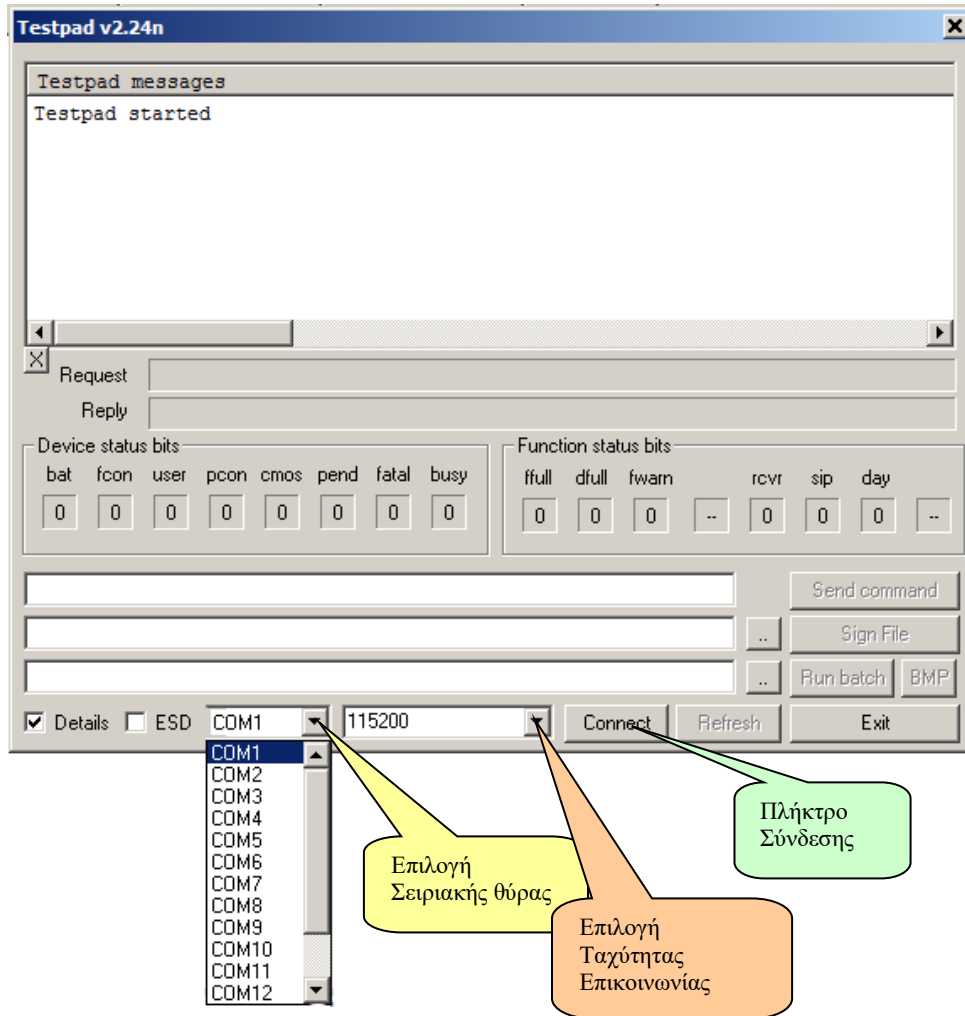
Testpad v2.24n

Testpad messages

Testpad started

Request

Reply

Device status bits

| bat | fcon | user | pcon | cmos | pend | fatal | busy |
|---|---|---|---|---|---|---|---|
| 0 | 0 | 0 | 0 | 0 | 0 | 0 | 0 |

Function status bits

| ffull | dfull | fwarn | | rcvr | sip | day | |
|---|---|---|---|---|---|---|---|
| 0 | 0 | 0 | -- | 0 | 0 | 0 | -- |

Send command

..

Sign File

..

Run batch

BMP

Details

ESD

COM1

115200

Connect

Refresh

Exit

COM1
COM2
COM3
COM4
COM5
COM6
COM7
COM8
COM9
COM10
COM11
COM12

Πλήκτρο Σύνδεσης

Επιλογή Σειριακής θύρας

Επιλογή Ταχύτητας Επικοινωνίας